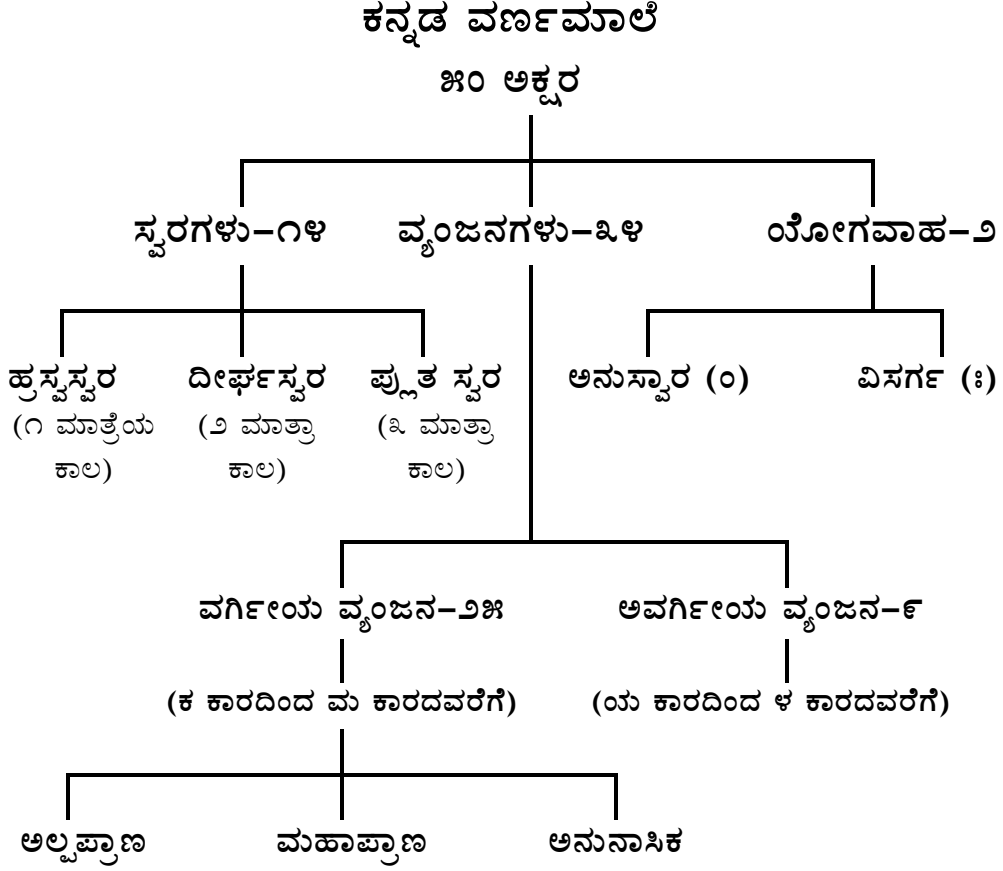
ಕನ್ನಡ ವರ್ಣಮಾಲೆ

೫೦ ಅಕ್ಷರ

ಸ್ವರಗಳು–೧೪

ವ್ಯಂಜನಗಳು–೩೪

ಯೋಗವಾಹ–೨

ಹ್ರಸ್ವಸ್ವರ (೧ ಮಾತ್ರೆಯ ಕಾಲ)

ದೀರ್ಘಸ್ವರ (೨ ಮಾತ್ರಾ ಕಾಲ)

ಪ್ಲುತ ಸ್ವರ (೩ ಮಾತ್ರಾ ಕಾಲ)

ಅನುಸ್ವಾರ (ಂ)

ವಿಸರ್ಗ (ಃ)

ವರ್ಗೀಯ ವ್ಯಂಜನ–೨೫

(ಕ ಕಾರದಿಂದ ಮ ಕಾರದವರೆಗೆ)

ಅವರ್ಗೀಯ ವ್ಯಂಜನ–೯

(ಯ ಕಾರದಿಂದ ಳ ಕಾರದವರೆಗೆ)

ಅಲ್ಪಪ್ರಾಣ

ಮಹಾಪ್ರಾಣ

ಅನುನಾಸಿಕ